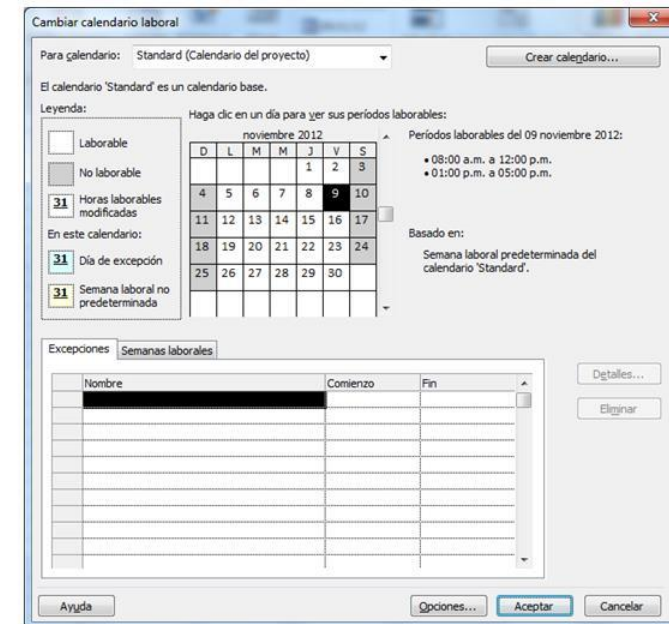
Cambiar calendario laboral

Para calendario: Standard (Calendario del proyecto)

Crear calendario...

El calendario 'Standard' es un calendario base.

Leyenda:

Laborable

No laborable

31 Horas laborables modificadas

En este calendario:

31 Día de excepción

31 Semana laboral no predeterminada

Haga clic en un día para ver sus períodos laborables:

noviembre 2012

| D | L | M | M | J | V | S |
|---|---|---|---|---|---|---|
| | | | | 1 | 2 | 3 |
| 4 | 5 | 6 | 7 | 8 | 9 | 10 |
| 11 | 12 | 13 | 14 | 15 | 16 | 17 |
| 18 | 19 | 20 | 21 | 22 | 23 | 24 |
| 25 | 26 | 27 | 28 | 29 | 30 | |

Períodos laborables del 09 noviembre 2012:

• 08:00 a.m. a 12:00 p.m.
• 01:00 p.m. a 05:00 p.m.

Basado en:

Semana laboral predeterminada del calendario 'Standard'.

Excepciones | Semanas laborales

| | Nombre | Comienzo | Fin |
|---|---|---|---|
| | | | |

Detalles...

Eliminar

Ayuda

Opciones...

Aceptar

Cancelar